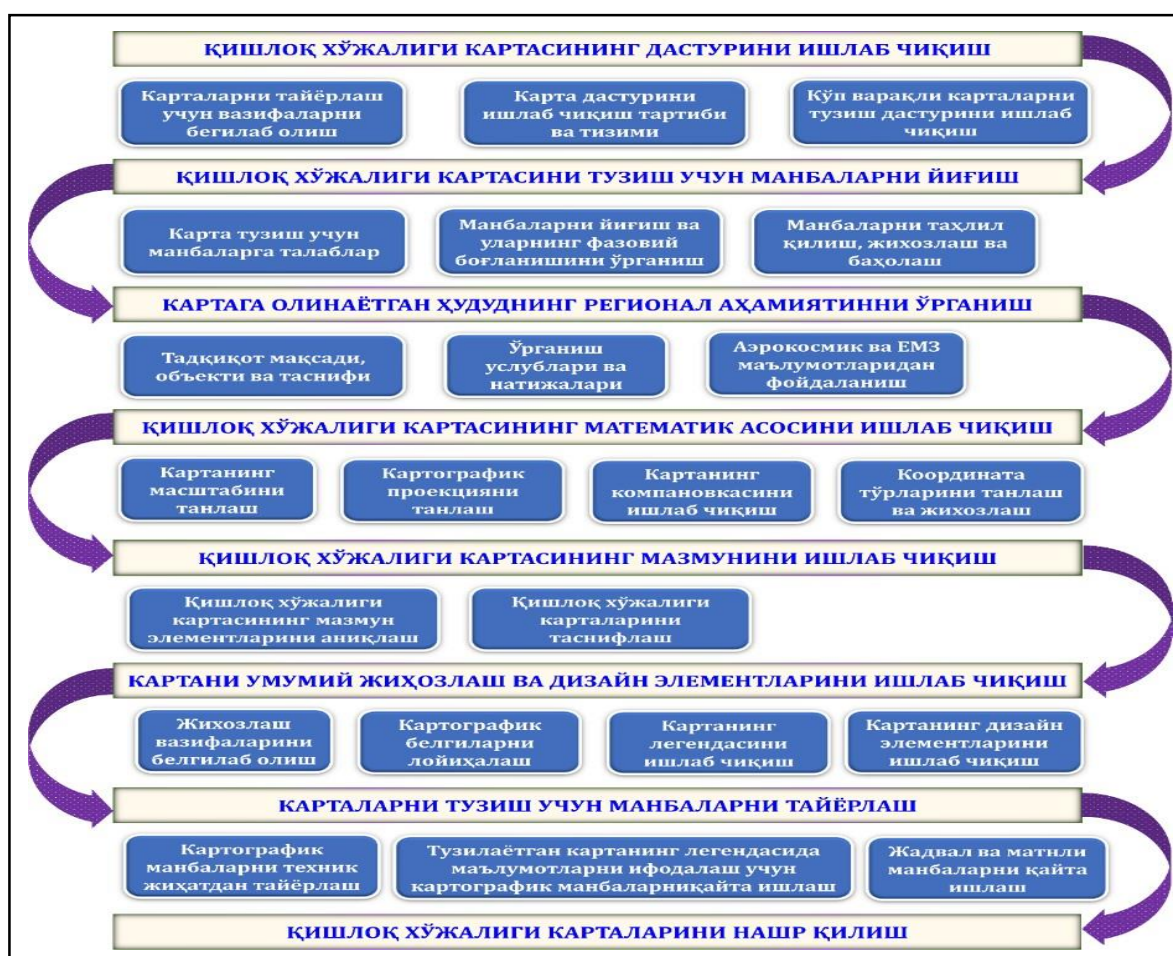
ҚИШЛОҚ ХЎЖАЛИГИ КАРТАСИНИНГ ДАСТУРИНИ ИШЛАБ ЧИҚИШ

Карталарни тайёрлаш учун вазифаларни бегилаб олиш

Карта дастурини ишлаб чиқиш тартиби ва тизими

Кўп варақли карталарни тузиш дастурини ишлаб чиқиш

ҚИШЛОҚ ХЎЖАЛИГИ КАРТАСИНИ ТУЗИШ УЧУН МАНБАЛАРНИ ЙИҒИШ

Карта тузиш учун манбаларга талаблар

Манбаларни йиғиш ва уларнинг фазовий боғланишини ўрганиш

Манбаларни таҳлил қилиш, жихозлаш ва баҳолаш

КАРТАГА ОЛИНАЁТГАН ҲУДУДНИНГ РЕГИОНАЛ АҲАМИЯТИННИ ЎРГАНИШ

Тадкиқот мақсади, объекти ва таснифи

Ўрганиш услублари ва натижалари

Аэрокосмик ва ЕМЗ маълумотларидан фойдаланиш

ҚИШЛОҚ ХЎЖАЛИГИ КАРТАСИНИНГ МАТЕМАТИК АСОСИНИ ИШЛАБ ЧИҚИШ

Картанинг масштабини танлаш

Картографик проекцияни танлаш

Картанинг компановкасини ишлаб чиқиш

Координата тўрларини танлаш ва жихозлаш

ҚИШЛОҚ ХЎЖАЛИГИ КАРТАСИНИНГ МАЗМУНИНИ ИШЛАБ ЧИҚИШ

Қишлоқ хўжалиги картасининг мазмун элементларини аниқлаш

Қишлоқ хўжалиги карталарини таснифлаш

КАРТАНИ УМУМИЙ ЖИҲОЗЛАШ ВА ДИЗАЙН ЭЛЕМЕНТЛАРИНИ ИШЛАБ ЧИҚИШ

Жихозлаш вазифаларини белгилаб олиш

Картографик белгиларни лойиҳалаш

Картанинг легендасини ишлаб чиқиш

Картанинг дизайн элементларини ишлаб чиқиш

КАРТАЛАРНИ ТУЗИШ УЧУН МАНБАЛАРНИ ТАЙЁРЛАШ

Картографик манбаларни техник жиҳатдан тайёрлаш

Тузилаётган картанинг легендасида маълумотларни ифодалаш учун картографик манбаларниқайта ишлаш

Жадвал ва матили манбаларни қайта ишлаш

ҚИШЛОҚ ХЎЖАЛИГИ КАРТАЛАРИНИ НАШР ҚИЛИШ